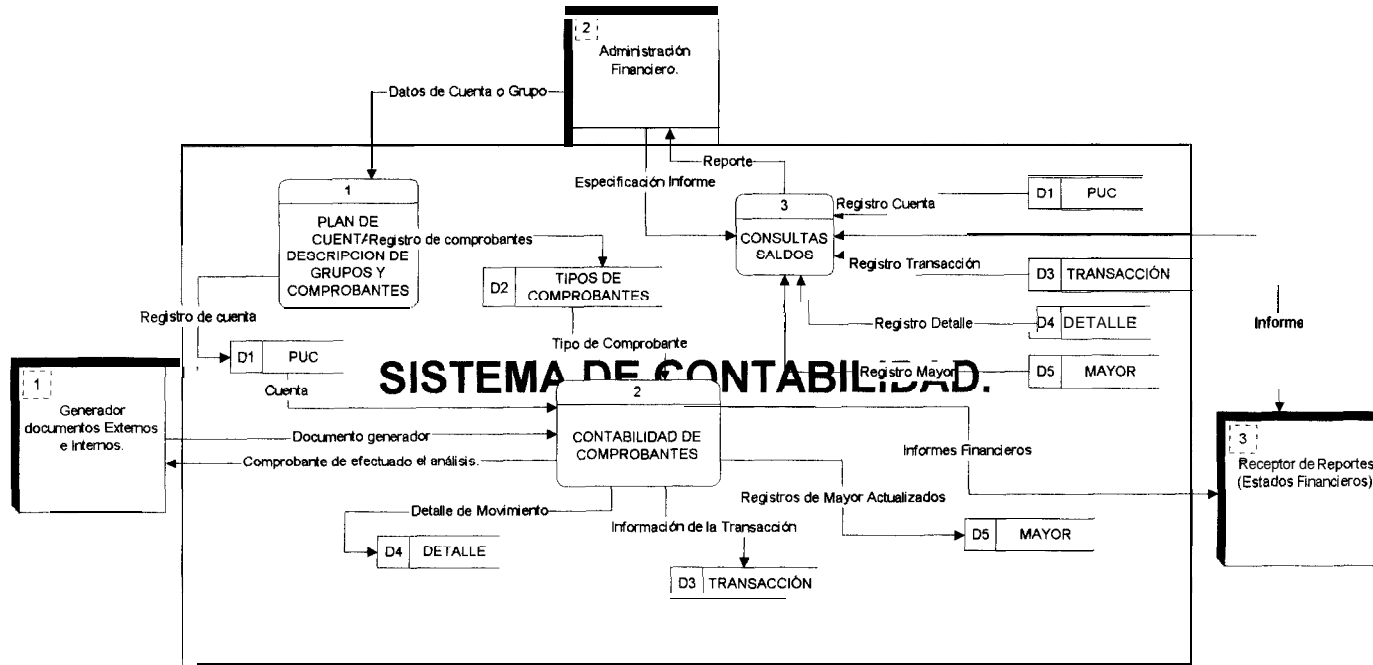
2
Administración Financiero.

Datos de Cuenta o Grupo

Reporte

Especificación Informe

1
PLAN DE CUENTA DESCRIPCION DE GRUPOS Y COMPROBANTES

Registro de comprobantes

D2 TIPOS DE COMPROBANTES

3
CONSULTAS SALDOS

Registro Cuenta
D1 PUC

Registro Transacción
D3 TRANSACCIÓN

Registro Detalle
D4 DETALLE

Registro Mayor
D5 MAYOR

Informe

Registro de cuenta
D1 PUC

Tipo de Comprobante

SISTEMA DE CONTABILIDAD.

Cuenta

1
Generador documentos Externos e internos.

Documento generador

Comprobante de efectuado el análisis.

2
CONTABILIDAD DE COMPROBANTES

Informes Financieros

3
Receptor de Reportes (Estados Financieros)

Registros de Mayor Actualizados

Detalle de Movimiento

Información de la Transacción

D4 DETALLE

D5 MAYOR

D3 TRANSACCIÓN